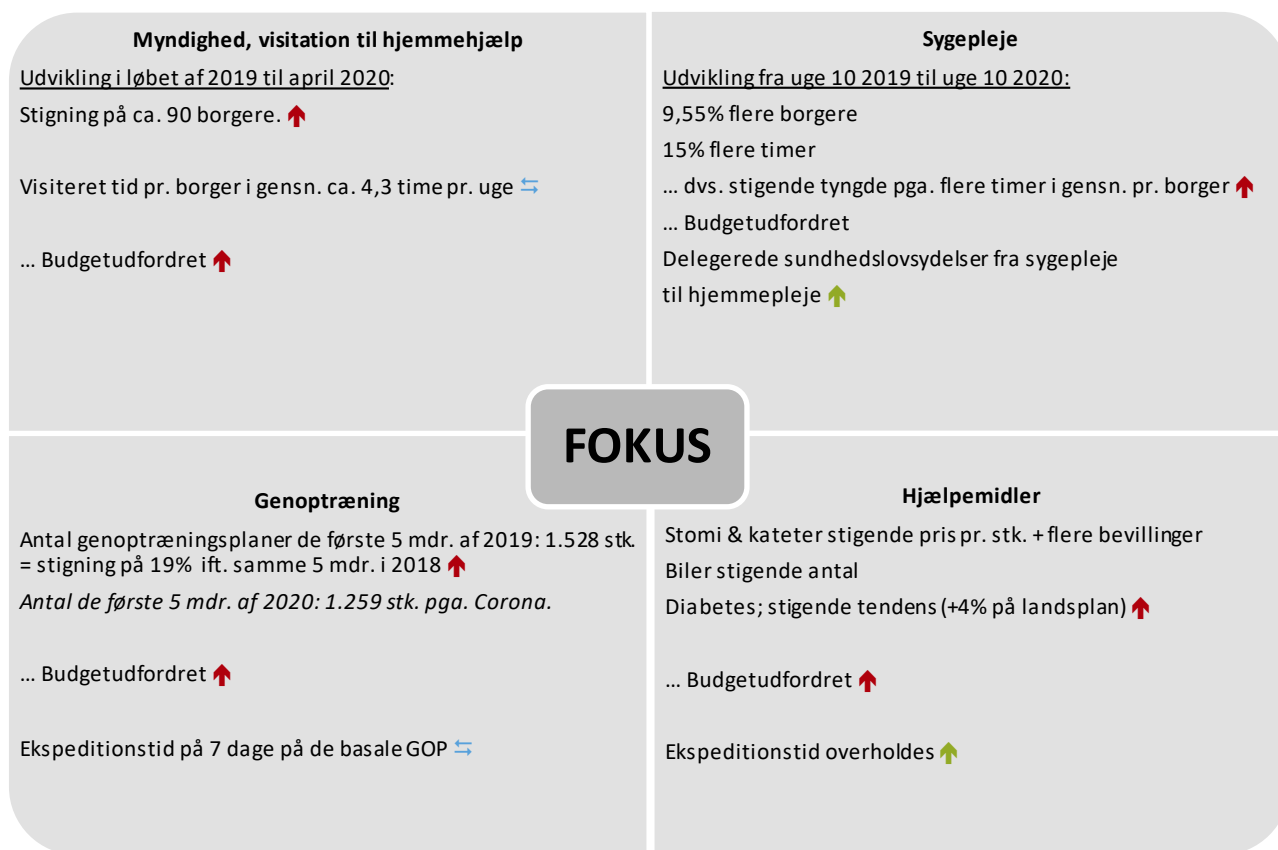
**Myndighed, visitation til hjemmehjælp**

Udvikling i løbet af 2019 til april 2020:

Stigning på ca. 90 borgere.

Visiteret tid pr. borger i gensn. ca. 4,3 time pr. uge

… Budgetudfordret

**Sygepleje**

Udvikling fra uge 10 2019 til uge 10 2020:

9,55% flere borgere

15% flere timer

… dvs. stigende tyngde pga. flere timer i gensn. pr. borger

… Budgetudfordret

Delegerede sundhedslovsydelser fra sygepleje til hjemmepleje

**FOKUS**

**Genoptræning**

Antal genoptræningsplaner de første 5 mdr. af 2019: 1.528 stk. = stigning på 19% ift. samme 5 mdr. i 2018

*Antal de første 5 mdr. af 2020: 1.259 stk. pga. Corona.*

… Budgetudfordret

Ekspeditionstid på 7 dage på de basale GOP

**Hjælpemidler**

Stomi & kateter stigende pris pr. stk. + flere bevillinger

Biler stigende antal

Diabetes; stigende tendens (+4% på landsplan)

… Budgetudfordret

Ekspeditionstid overholdes